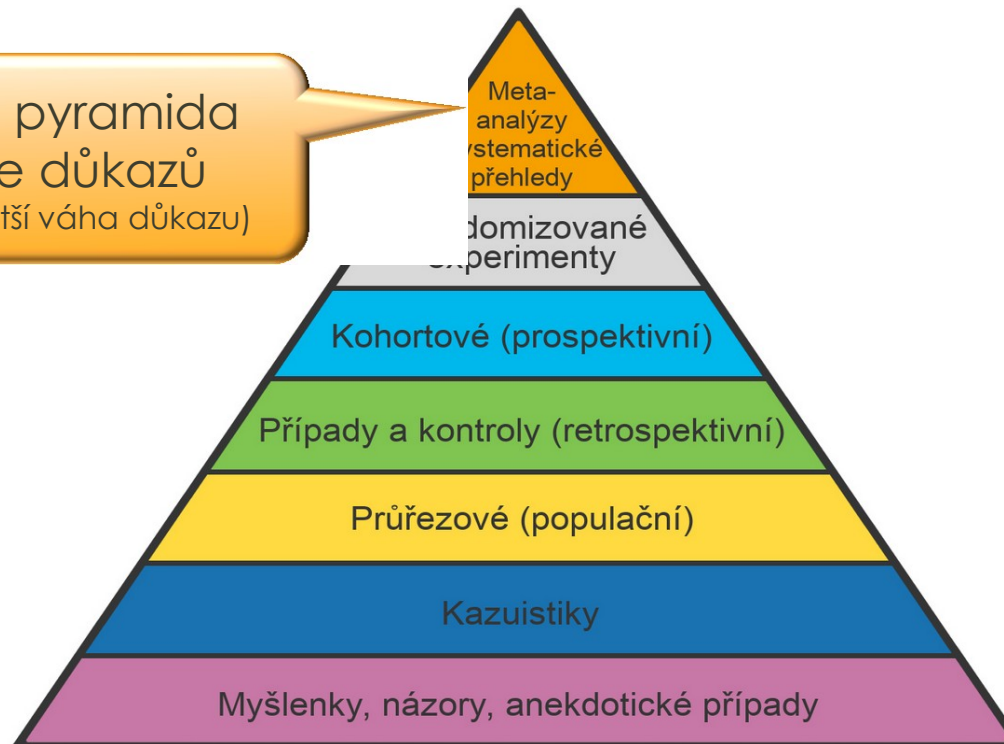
pyramida
e důkazů
tší váha důkazu)

Meta-
analýzy
ystematické
přehledy

domizované
xperimenty

Kohortové (prospektivní)

Případy a kontroly (retrospektivní)

Průřezové (populační)

Kazuistiky

Myšlenky, názory, anekdotické případy